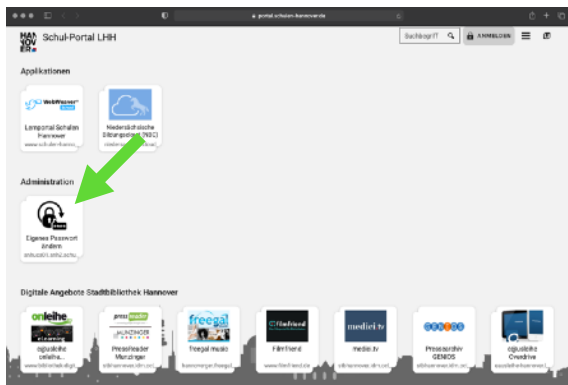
portal.schulen-hannover.de

HAN NOV ER

Schul-Portal LHH

Suchbegriff

ANMELDEN

Applikationen

WebWeaver School

Lernportal Schulen Hannover

www.schulen-hanno...

Niedersächsische Bildungscloud (NBC)

niedersachsen.cloud

Administration

Eigenes Passwort ändern

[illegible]

Digitale Angebote Stadtbibliothek Hannover

onleihe

eLearning

ogiuleihe onleihe...

www.bibliothek-digit...

pressreader

MÜNZINGER

Pressreader Munzinger

stbhannover.idm.oclc...

freegal

Freegal music

hannover.freegalmusic...

filmfriend

Filmfriend

www.filmfriend.de

medici.tv

medici.tv

stbhannover.idm.oclc...

GENIOS

Pressearchiv GENIOS

stbhannover.idm.oclc...

ogiuleihe Overdrive

sessdotheleihnermos...